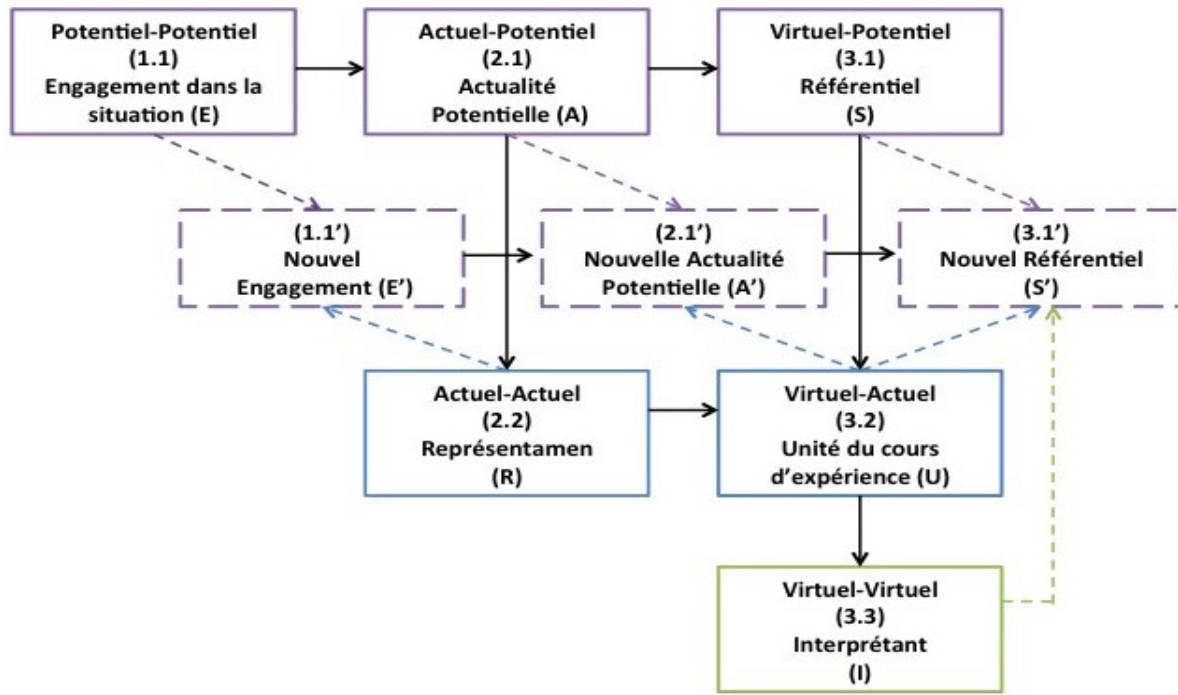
Potentiel-Potentiel
(1.1)
Engagement dans la situation (E)

Actuel-Potentiel
(2.1)
Actualité Potentielle (A)

Virtuel-Potentiel
(3.1)
Référentiel
(S)

(1.1')
Nouvel
Engagement (E')

(2.1')
Nouvelle Actualité
Potentielle (A')

(3.1')
Nouvel Référentiel
(S')

Actuel-Actuel
(2.2)
Représentamen
(R)

Virtuel-Actuel
(3.2)
Unité du cours d'expérience (U)

Virtuel-Virtuel
(3.3)
Interprétant
(I)